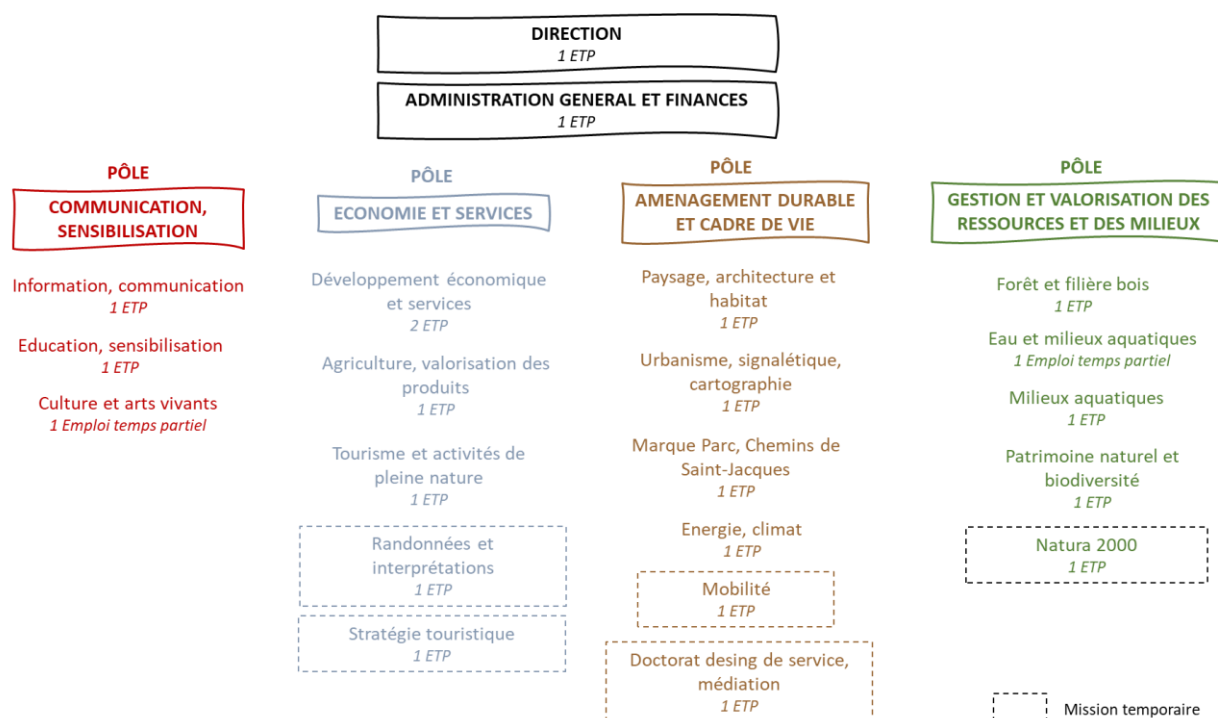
DIRECTION
*1 ETP*

ADMINISTRATION GENERAL ET FINANCES
*1 ETP*

PÔLE
COMMUNICATION, SENSIBILISATION

Information, communication
*1 ETP*

Education, sensibilisation
*1 ETP*

Culture et arts vivants
*1 Emploi temps partiel*

PÔLE
ECONOMIE ET SERVICES

Développement économique et services
*2 ETP*

Agriculture, valorisation des produits
*1 ETP*

Tourisme et activités de pleine nature
*1 ETP*

Randonnées et interprétations
*1 ETP*

Stratégie touristique
*1 ETP*

PÔLE
AMENAGEMENT DURABLE ET CADRE DE VIE

Paysage, architecture et habitat
*1 ETP*

Urbanisme, signalétique, cartographie
*1 ETP*

Marque Parc, Chemins de Saint-Jacques
*1 ETP*

Energie, climat
*1 ETP*

Mobilité
*1 ETP*

Doctorat desing de service, médiation
*1 ETP*

PÔLE
GESTION ET VALORISATION DES RESSOURCES ET DES MILIEUX

Forêt et filière bois
*1 ETP*

Eau et milieux aquatiques
*1 Emploi temps partiel*

Milieux aquatiques
*1 ETP*

Patrimoine naturel et biodiversité
*1 ETP*

Natura 2000
*1 ETP*

Mission temporaire